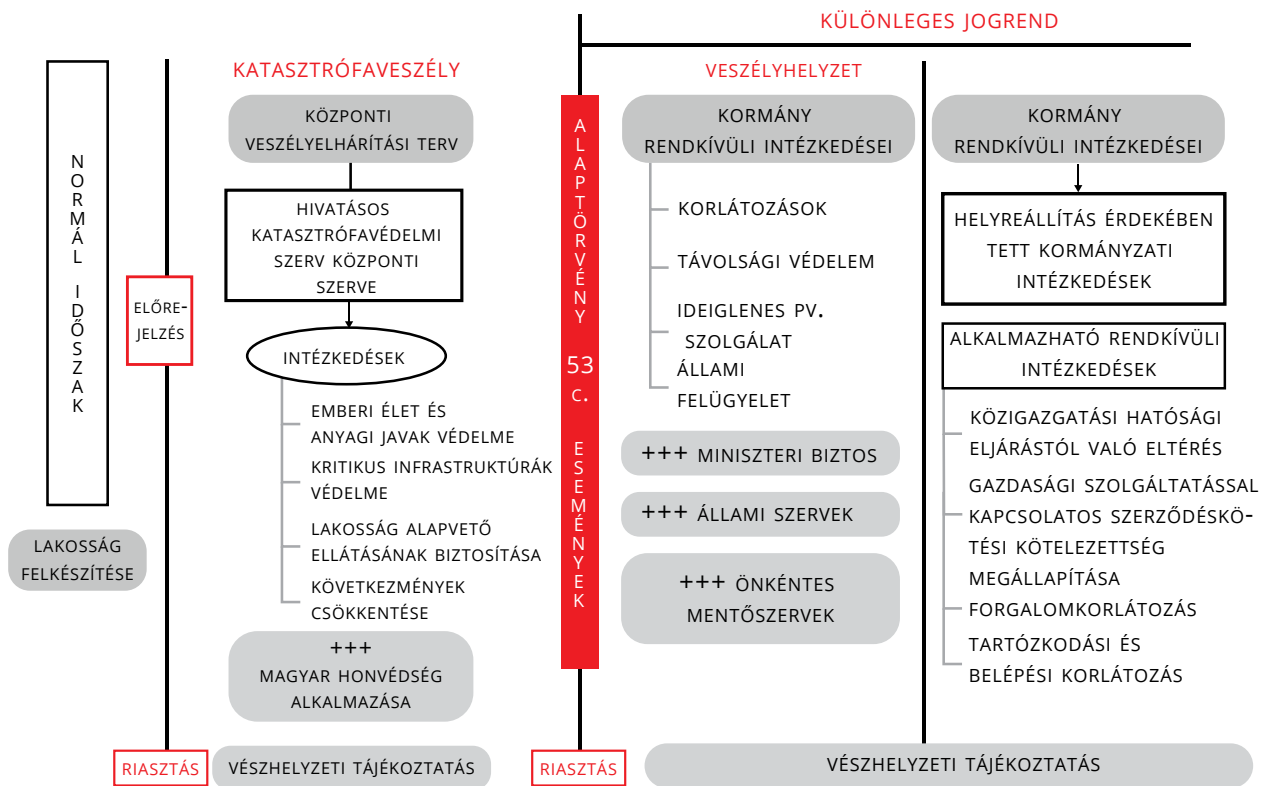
KÜLÖNLEGES JOGREND

NORMÁL IDŐSZAK

LAKOSSÁG FELKÉSZÍTÉSE

ELŐRE-JELZÉS

KATASZTRÓFAVESZÉLY

KÖZPONTI VESZÉLYELHÁRÍTÁSI TERV

HIVATÁSOS KATASZTRÓFAVÉDELMI SZERV KÖZPONTI SZERVE

INTÉZKEDÉSEK

EMBERI ÉLET ÉS ANYAGI JAVAK VÉDELME

KRITIKUS INFRASTRUKTÚRÁK VÉDELME

LAKOSSÁG ALAPVETŐ ELLÁTÁSÁNAK BIZTOSÍTÁSA

KÖVETKEZMÉNYEK CSÖKKENTÉSE

+++ MAGYAR HONVÉDSÉG ALKALMAZÁSA

ALAPTÖRVÉNY 53 C. ESEMÉNYEK

VESZÉLYHELYZET

KORMÁNY RENDKÍVÜLI INTÉZKEDÉSEI

KORLÁTOZÁSOK

TÁVOLSÁGI VÉDELEM

IDEIGLENES PV. SZOLGÁLAT

ÁLLAMI FELÜGYELET

+++ MINISZTERI BIZTOS

+++ ÁLLAMI SZERVEK

+++ ÖNKÉNTES MENTŐSZERVEK

KORMÁNY RENDKÍVÜLI INTÉZKEDÉSEI

HELYREÁLLÍTÁS ÉRDEKÉBEN TETT KORMÁNYZATI INTÉZKEDÉSEK

ALKALMAZHATÓ RENDKÍVÜLI INTÉZKEDÉSEK

KÖZIGAZGATÁSI HATÓSÁGI ELJÁRÁSTÓL VALÓ ELTÉRÉS

GAZDASÁGI SZOLGÁLTATÁSSAL KAPCSOLATOS SZERZŐDÉSKÖTÉSI KÖTELEZETTSÉG MEGÁLLAPÍTÁSA

FORGALOMKORLÁTOZÁS

TARTÓZKODÁSI ÉS BELÉPÉSI KORLÁTOZÁS

RIASZTÁS

VÉSZHELYZETI TÁJÉKOZTATÁS

RIASZTÁS

VÉSZHELYZETI TÁJÉKOZTATÁS